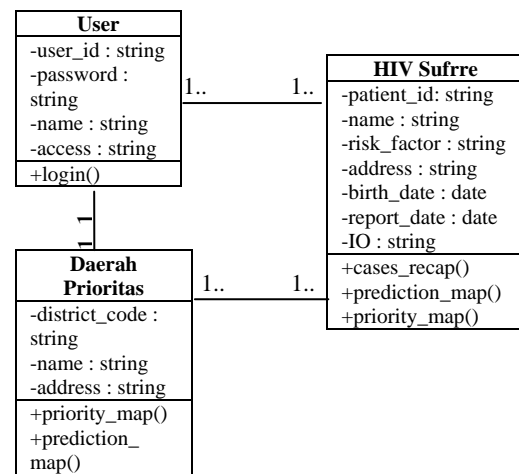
User
-user_id : string
-password : string
-name : string
-access : string
+login()

1..
1..

HIV Sufrre
-patient_id: string
-name : string
-risk_factor : string
-address : string
-birth_date : date
-report_date : date
-IO : string
+cases_recap()
+prediction_map()
+priority_map()

1
1

Daerah Prioritas
-district_code : string
-name : string
-address : string
+priority_map()
+prediction_ map()

1..
1..